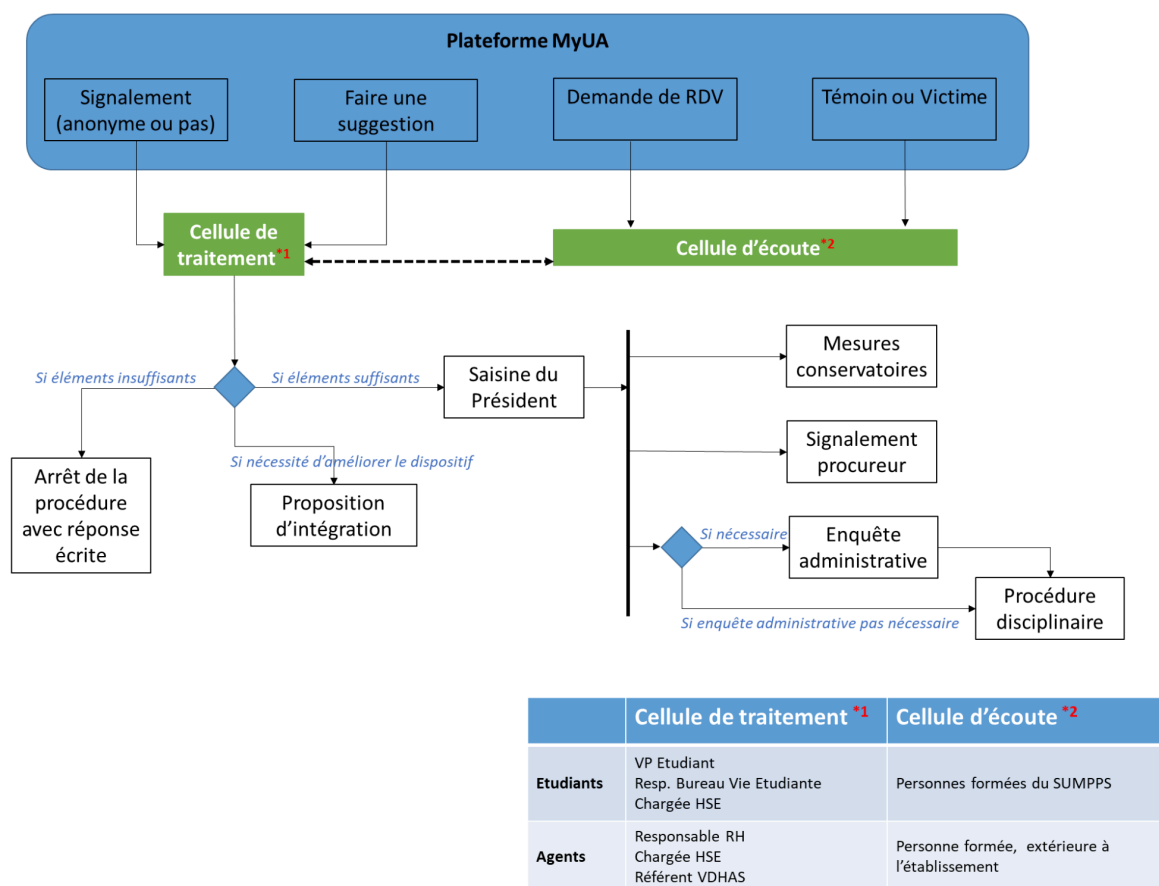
Plateforme MyUA

Signalement (anonyme ou pas)

Faire une suggestion

Demande de RDV

Témoin ou Victime

Cellule de traitement*1

Cellule d'écoute*2

Si éléments insuffisants

Si éléments suffisants

Saisine du Président

Mesures conservatoires

Signalement procureur

Si nécessité d'améliorer le dispositif

Arrêt de la procédure avec réponse écrite

Proposition d'intégration

Si nécessaire

Enquête administrative

Procédure disciplinaire

Si enquête administrative pas nécessaire

| | Cellule de traitement *1 | Cellule d'écoute *2 |
|---|---|---|
| Etudiants | VP Etudiant<br>Resp. Bureau Vie Etudiante<br>Chargée HSE | Personnes formées du SUMPPS |
| Agents | Responsable RH<br>Chargée HSE<br>Référent VDHAS | Personne formée, extérieure à l'établissement |